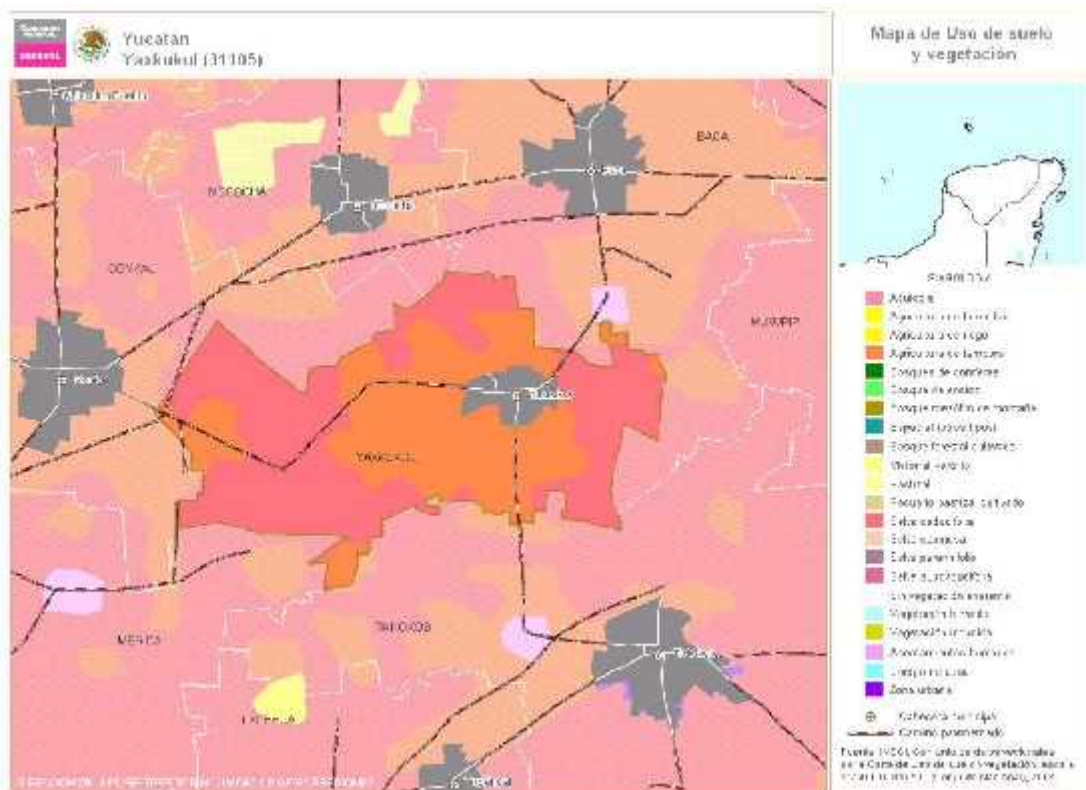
Yucatán
Yaxkukul (31105)

Mapa de Uso de suelo y vegetación

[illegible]
BACA
MOCOCHÁ
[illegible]
CONKAL
MUXUPIP
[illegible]
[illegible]
YAXKUKUL
MÉRIDA
TIXKOKOB
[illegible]
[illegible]
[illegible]

SIMBOLOGÍA
Agrícola
Agricultura de humedad
Agricultura de riego
Agricultura de temporal
Bosque de coníferas
Bosque de encino
Bosque mesófilo de montaña
Bosque cultivado
Bosque inducido
Chaparral
Pastizal
Pastizal cultivado
Selva caducifolia
Selva subcaducifolia
Selva perennifolia
Selva subperennifolia
Sin vegetación aparente
Vegetación hidrófila
Vegetación inducida
Asentamientos humanos
Cuerpo de agua
Zona urbana

Cabecera municipal
Camino pavimentado

Fuente: INEGI. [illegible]